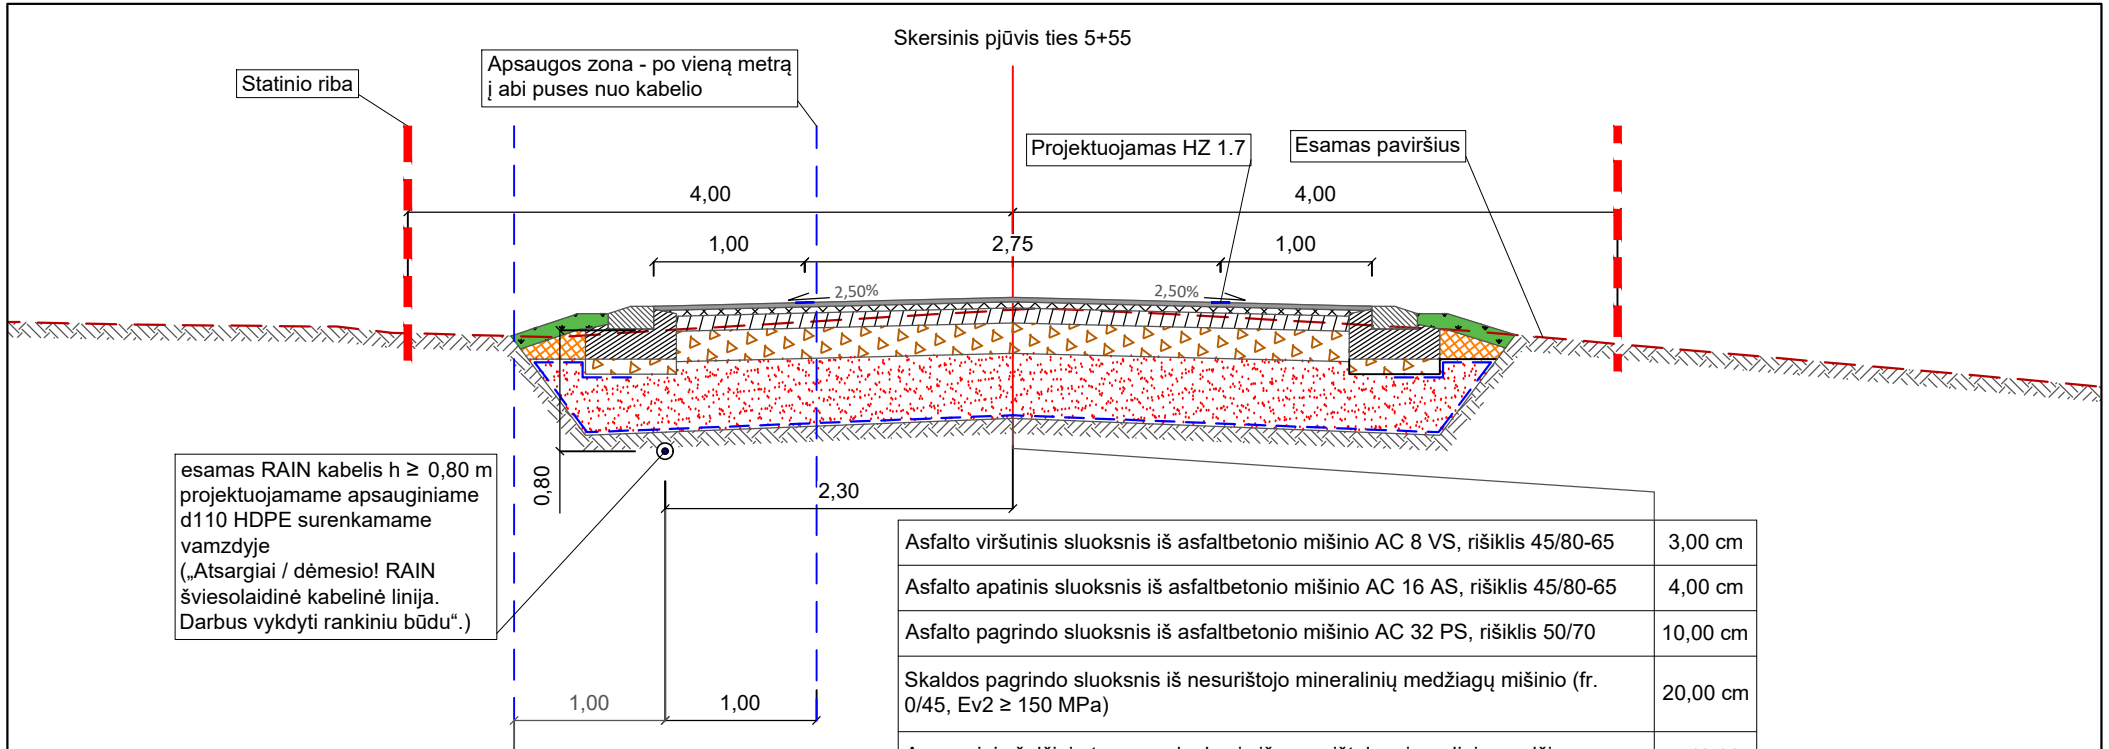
Skersinis pjūvis ties 5+55

Apsaugos zona - po vieną metrą į abi puses nuo kabelio

Statinio riba

Projektuojamas HZ 1.7

Esamas paviršius

4,00

4,00

1,00

2,75

1,00

2,50%

2,50%

esamas RAIN kabelis h ≥ 0,80 m projektuojamame apsauginiame d110 HDPE surenkamame vamzdyje („Atsargiai / dėmesio! RAIN šviesolaidinė kabelinė linija. Darbus vykdyti rankiniu būdu“.)

0,80

2,30

1,00

1,00

| Asfalto viršutinis sluoksnis iš asfaltbetonio mišinio AC 8 VS, rišiklis 45/80-65 | 3,00 cm |
|---|---|
| Asfalto apatinis sluoksnis iš asfaltbetonio mišinio AC 16 AS, rišiklis 45/80-65 | 4,00 cm |
| Asfalto pagrindo sluoksnis iš asfaltbetonio mišinio AC 32 PS, rišiklis 50/70 | 10,00 cm |
| Skaldos pagrindo sluoksnis iš nesurištojo mineralinių medžiagų mišinio (fr. 0/45, Ev2 ≥ 150 MPa) | 20,00 cm |
| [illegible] | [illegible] |